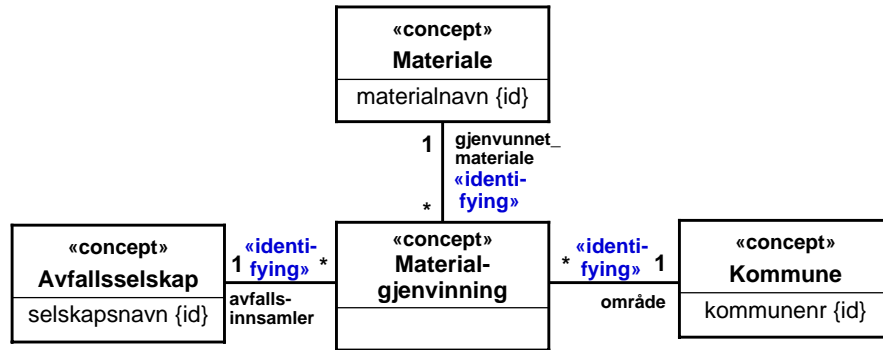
«concept»
Materiale

materialnavn {id}

1

gjenvunnet_
materiale
«identifying»

*

«concept»
Avfallsselskap

selskapsnavn {id}

1

«identifying»

*

avfallsinnsamler

«concept»
Materialgjenvinning

*

«identifying»

1

område

«concept»
Kommune

kommunenr {id}